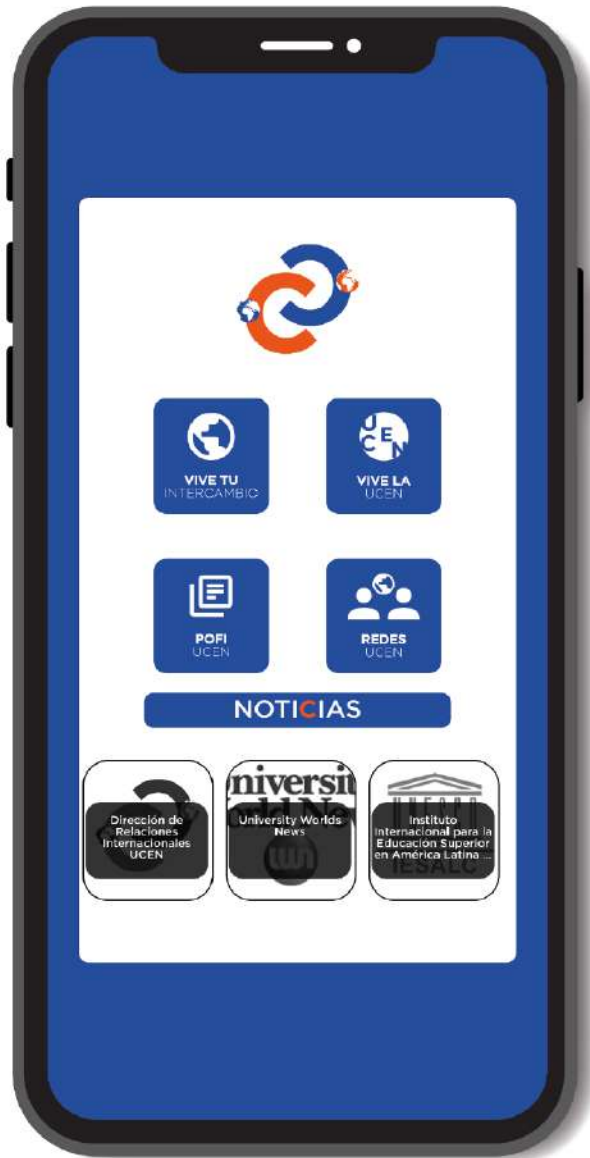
VIVE TU
INTERCAMBIO

UCEN
VIVE LA
UCEN

POFI
UCEN

REDES
UCEN

NOTICIAS

Dirección de Relaciones Internacionales UCEN

niversit
orld Ne
University Worlds News

Instituto Internacional para la Educación Superior en América Latina ...
IESALC